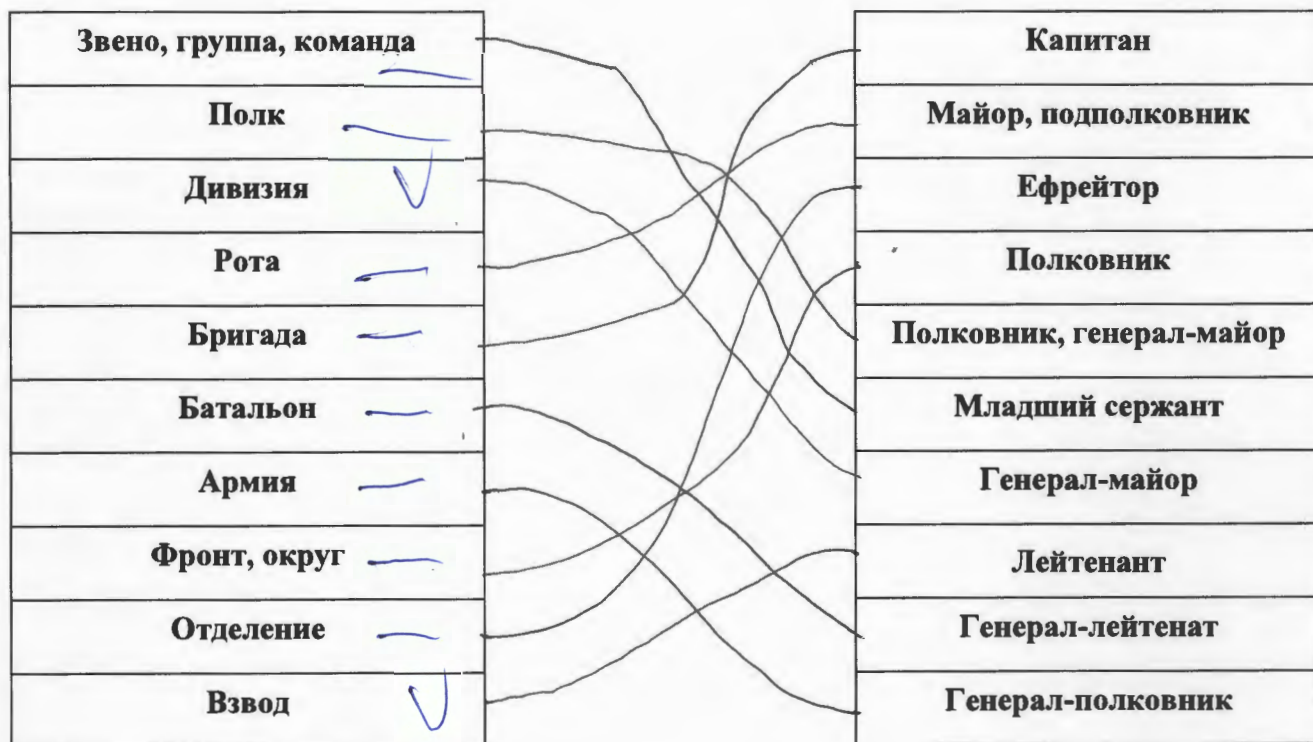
Звено, группа, команда
Полк
Дивизия
Рота
Бригада
Батальон
Армия
Фронт, округ
Отделение
Взвод

Капитан
Майор, подполковник
Ефрейтор
Полковник
Полковник, генерал-майор
Младший сержант
Генерал-майор
Лейтенант
Генерал-лейтенат
Генерал-полковник